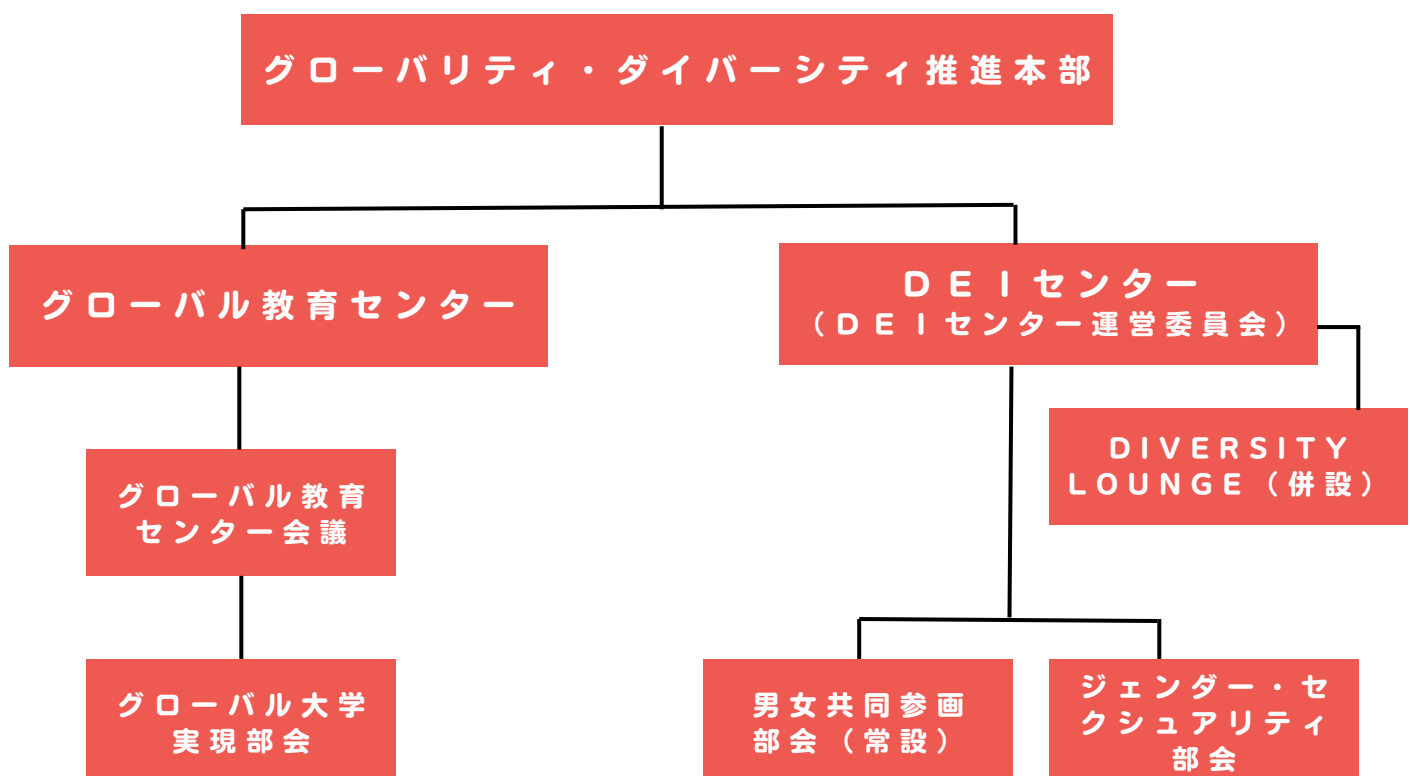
グローバリティ・ダイバーシティ推進本部

グローバル教育センター

DEIセンター
（DEIセンター運営委員会）

DIVERSITY LOUNGE（併設）

グローバル教育センター会議

グローバル大学実現部会

男女共同参画部会（常設）

ジェンダー・セクシュアリティ部会